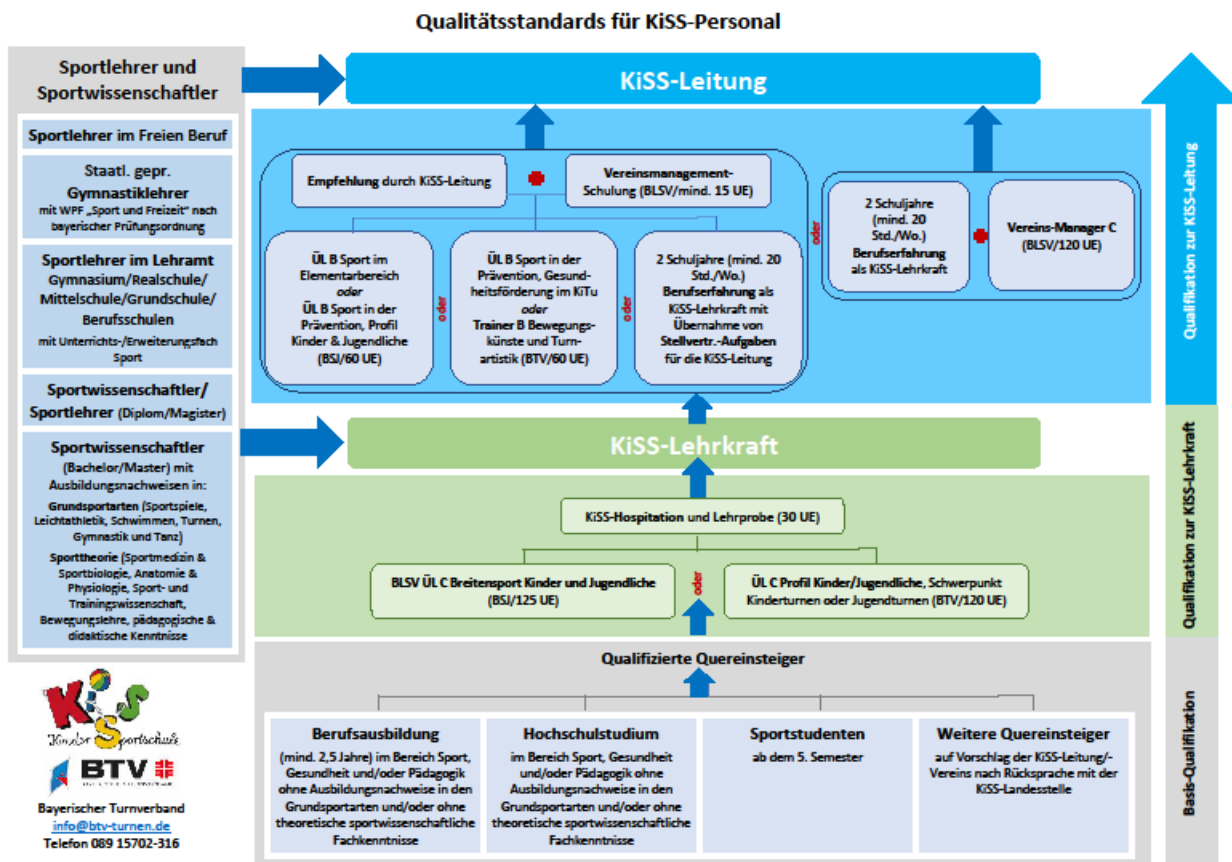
Qualitätsstandards für KiSS-Personal

Sportlehrer und Sportwissenschaftler

Sportlehrer im Freien Beruf

Staatl. gepr. Gymnastiklehrer mit WPF „Sport und Freizeit" nach bayerischer Prüfungsordnung

Sportlehrer im Lehramt Gymnasium/Realschule/ Mittelschule/Grundschule/ Berufsschulen mit Unterrichts-/Erweiterungsfach Sport

Sportwissenschaftler/ Sportlehrer (Diplom/Magister)

Sportwissenschaftler (Bachelor/Master) mit Ausbildungsnachweisen in: Grundsportarten (Sportspiele, Leichtathletik, Schwimmen, Turnen, Gymnastik und Tanz) Sporttheorie (Sportmedizin & Sportbiologie, Anatomie & Physiologie, Sport- und Trainingswissenschaft, Bewegungslehre, pädagogische & didaktische Kenntnisse

KiSS-Leitung

Empfehlung durch KiSS-Leitung

Vereinsmanagement-Schulung (BLSV/mind. 15 UE)

ÜL B Sport im Elementarbereich oder ÜL B Sport in der Prävention, Profil Kinder & Jugendliche (BSJ/60 UE)

oder

ÜL B Sport in der Prävention, Gesundheitsförderung im KiTu oder Trainer B Bewegungskünste und Turnartistik (BTV/60 UE)

oder

2 Schuljahre (mind. 20 Std./Wo.) Berufserfahrung als KiSS-Lehrkraft mit Übernahme von Stellvertr.-Aufgaben für die KiSS-Leitung

oder

2 Schuljahre (mind. 20 Std./Wo.) Berufserfahrung als KiSS-Lehrkraft

Vereins-Manager C (BLSV/120 UE)

KiSS-Lehrkraft

KiSS-Hospitation und Lehrprobe (30 UE)

BLSV ÜL C Breitensport Kinder und Jugendliche (BSJ/125 UE)

oder

ÜL C Profil Kinder/Jugendliche, Schwerpunkt Kinderturnen oder Jugendturnen (BTV/120 UE)

Qualifizierte Quereinsteiger

Berufsausbildung (mind. 2,5 Jahre) im Bereich Sport, Gesundheit und/oder Pädagogik ohne Ausbildungsnachweise in den Grundsportarten und/oder ohne theoretische sportwissenschaftliche Fachkenntnisse

Hochschulstudium im Bereich Sport, Gesundheit und/oder Pädagogik ohne Ausbildungsnachweise in den Grundsportarten und/oder ohne theoretische sportwissenschaftliche Fachkenntnisse

Sportstudenten ab dem 5. Semester

Weitere Quereinsteiger auf Vorschlag der KiSS-Leitung/-Vereins nach Rücksprache mit der KiSS-Landesstelle

Qualifikation zur KiSS-Leitung

Qualifikation zur KiSS-Lehrkraft

Basis-Qualifikation

KiSS Kinder Sportschule

BTV

Bayerischer Turnverband
info@btv-turnen.de
Telefon 089 15702-316